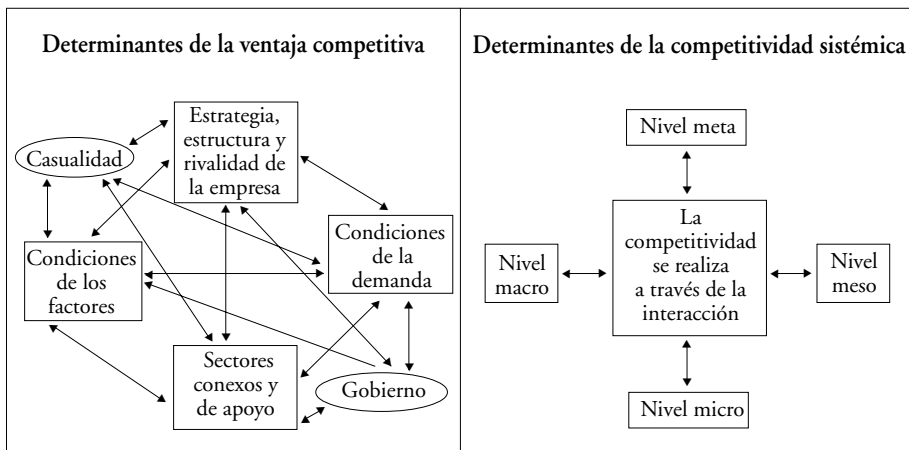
Determinantes de la ventaja competitiva

Casualidad

Estrategia, estructura y rivalidad de la empresa

Condiciones de la demanda

Condiciones de los factores

Sectores conexos y de apoyo

Gobierno

Determinantes de la competitividad sistémica

Nivel meta

Nivel macro

La competitividad se realiza a través de la interacción

Nivel meso

Nivel micro